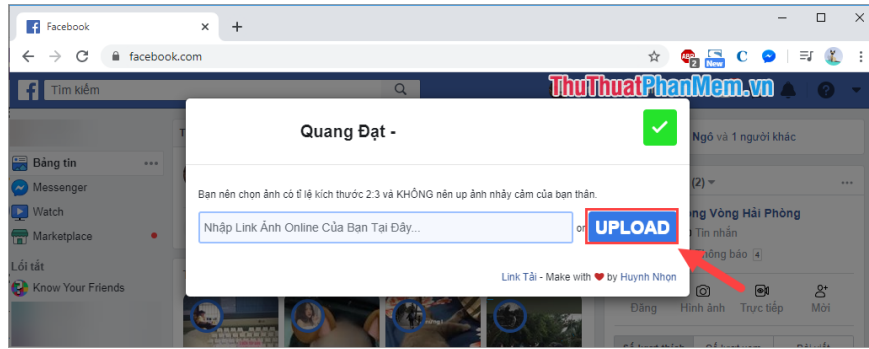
Facebook
facebook.com
New
Tìm kiếm
ThuThuatPhanMem.vn
Bảng tin
Messenger
Watch
Marketplace
Lối tắt
Know Your Friends
Quang Đạt -
Bạn nên chọn ảnh có tỉ lệ kích thước 2:3 và KHÔNG nên up ảnh nhảy cảm của bạn thân.
Nhập Link Ảnh Online Của Bạn Tại Đây...
or
UPLOAD
Link Tải - Make with ❤ by Huynh Nhon
Ngô và 1 người khác
(2)
ng Vòng Hải Phòng
Tin nhắn
ông báo 4
Đăng
Hình ảnh
Trực tiếp
Mời